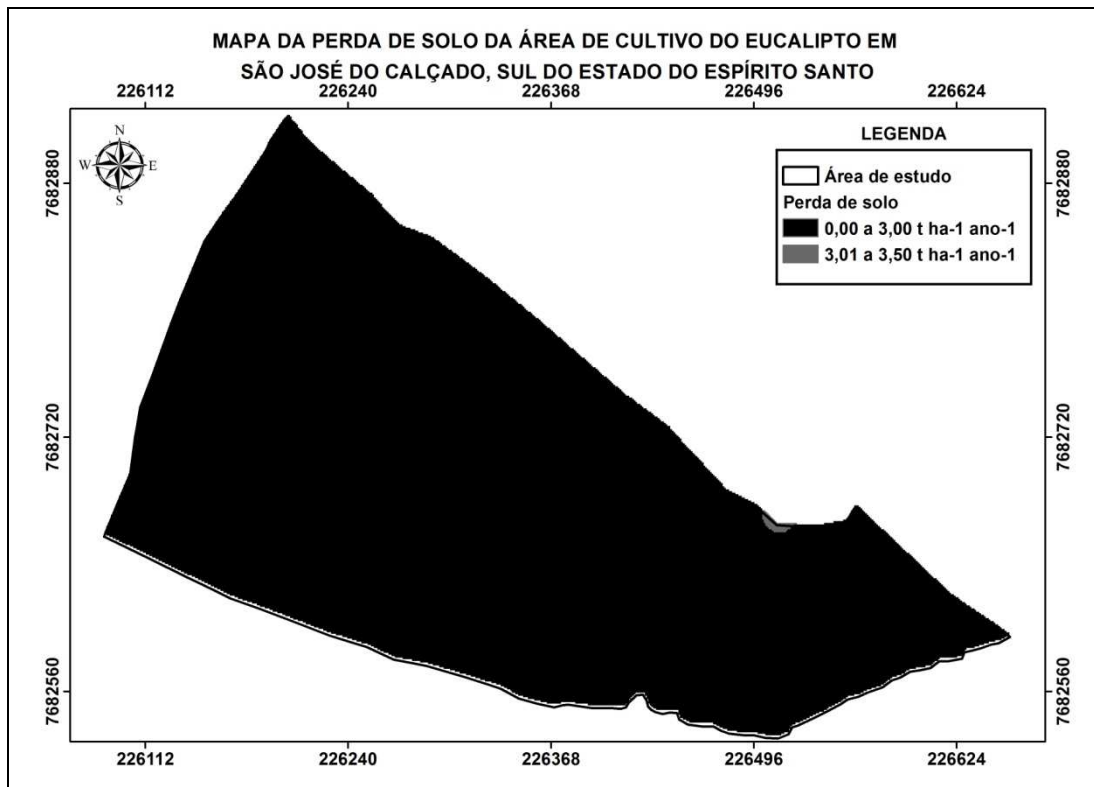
MAPA DA PERDA DE SOLO DA ÁREA DE CULTIVO DO EUCALIPTO EM SÃO JOSÉ DO CALÇADO, SUL DO ESTADO DO ESPÍRITO SANTO

226112 226240 226368 226496 226624

N
W E
S

LEGENDA
Área de estudo
Perda de solo
0,00 a 3,00 t ha-1 ano-1
3,01 a 3,50 t ha-1 ano-1

7682880
7682720
7682560

7682880
7682720
7682560

226112 226240 226368 226496 226624